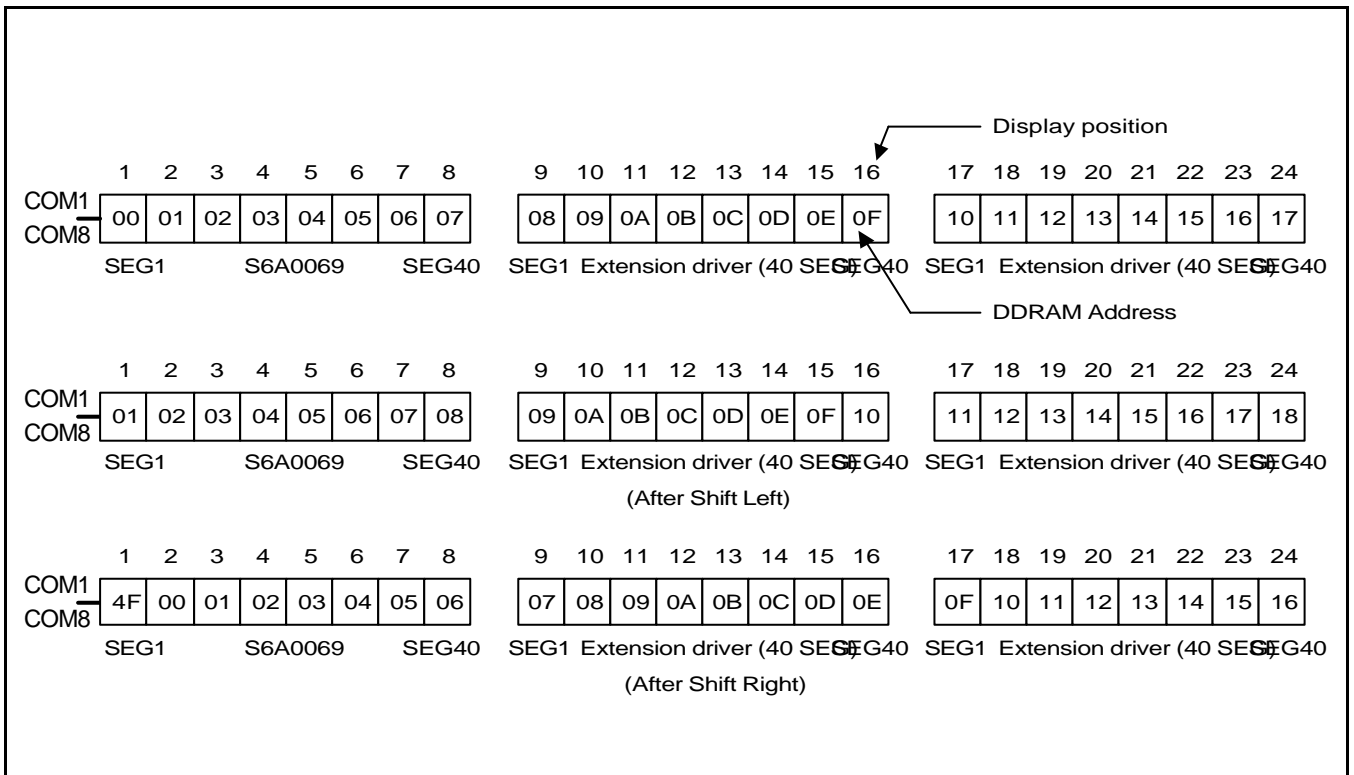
Display position

| | 1 | 2 | 3 | 4 | 5 | 6 | 7 | 8 |
|---|---|---|---|---|---|---|---|---|
| COM1 COM8 | 00 | 01 | 02 | 03 | 04 | 05 | 06 | 07 |

SEG1 S6A0069 SEG40

| 9 | 10 | 11 | 12 | 13 | 14 | 15 | 16 |
|---|---|---|---|---|---|---|---|
| 08 | 09 | 0A | 0B | 0C | 0D | 0E | 0F |

SEG1 Extension driver (40 SEG) SEG40

| 17 | 18 | 19 | 20 | 21 | 22 | 23 | 24 |
|---|---|---|---|---|---|---|---|
| 10 | 11 | 12 | 13 | 14 | 15 | 16 | 17 |

SEG1 Extension driver (40 SEG) SEG40

DDRAM Address

| | 1 | 2 | 3 | 4 | 5 | 6 | 7 | 8 |
|---|---|---|---|---|---|---|---|---|
| COM1 COM8 | 01 | 02 | 03 | 04 | 05 | 06 | 07 | 08 |

SEG1 S6A0069 SEG40

| 9 | 10 | 11 | 12 | 13 | 14 | 15 | 16 |
|---|---|---|---|---|---|---|---|
| 09 | 0A | 0B | 0C | 0D | 0E | 0F | 10 |

SEG1 Extension driver (40 SEG) SEG40

| 17 | 18 | 19 | 20 | 21 | 22 | 23 | 24 |
|---|---|---|---|---|---|---|---|
| 11 | 12 | 13 | 14 | 15 | 16 | 17 | 18 |

SEG1 Extension driver (40 SEG) SEG40

(After Shift Left)

| | 1 | 2 | 3 | 4 | 5 | 6 | 7 | 8 |
|---|---|---|---|---|---|---|---|---|
| COM1 COM8 | 4F | 00 | 01 | 02 | 03 | 04 | 05 | 06 |

SEG1 S6A0069 SEG40

| 9 | 10 | 11 | 12 | 13 | 14 | 15 | 16 |
|---|---|---|---|---|---|---|---|
| 07 | 08 | 09 | 0A | 0B | 0C | 0D | 0E |

SEG1 Extension driver (40 SEG) SEG40

| 17 | 18 | 19 | 20 | 21 | 22 | 23 | 24 |
|---|---|---|---|---|---|---|---|
| 0F | 10 | 11 | 12 | 13 | 14 | 15 | 16 |

SEG1 Extension driver (40 SEG) SEG40

(After Shift Right)